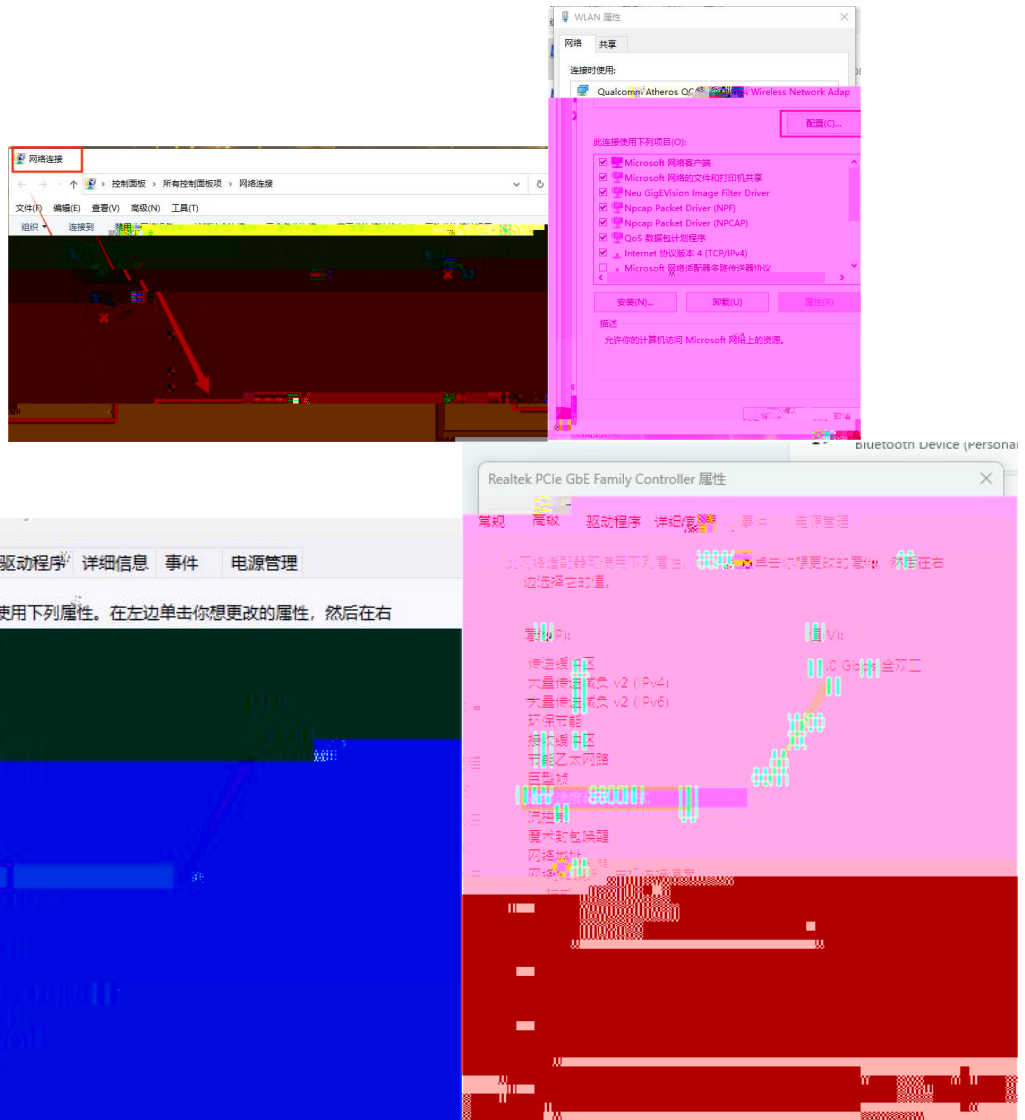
WLAN 属性

网络 共享

连接时使用:

Qualcomm Atheros QC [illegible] Wireless Network Adap

配置(C)...

此连接使用下列项目(O):

Microsoft 网络客户端
Microsoft 网络的文件和打印机共享
Neu GigEVision Image Filter Driver
Npcap Packet Driver (NPF)
Npcap Packet Driver (NPCAP)
QoS 数据包计划程序
Internet 协议版本 4 (TCP/IPv4)
Microsoft 网络适配器多路传送器协议

安装(N)... 卸载(U) 属性(R)

描述

允许你的计算机访问 Microsoft 网络上的资源。

网络连接

控制面板 > 所有控制面板项 > 网络连接

文件(F) 编辑(E) 查看(V) 高级(N) 工具(T)

组织 连接到

Bluetooth Device (Personal

Realtek PCIe GbE Family Controller 属性

常规 高级 驱动程序 详细信息 事件 电源管理

此网络适配器可使用下列属性。在左边单击你想更改的属性，然后在右边选择它的值。

属性(P): 值(V):

传输缓冲区
大量传送减负 v2 (IPv4)
大量传送减负 v2 (IPv6)
环保节能
接收缓冲区
节能乙太网路
巨型帧
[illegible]
流控制
魔术封包唤醒
网络地址
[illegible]

1.0 Gbps 全双工

驱动程序 详细信息 事件 电源管理

使用下列属性。在左边单击你想更改的属性，然后在右